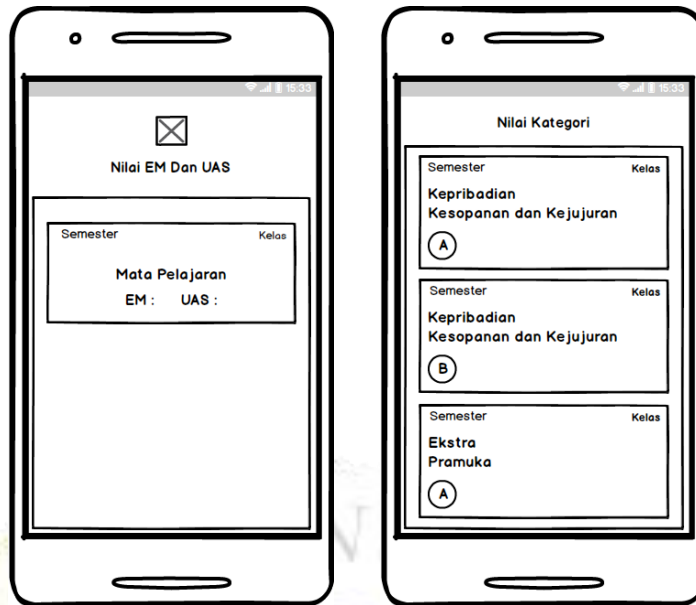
15:33

Nilai EM Dan UAS

Semester Kelas

Mata Pelajaran

EM : UAS :

15:33

Nilai Kategori

Semester Kelas

Kepribadian
Kesopanan dan Kejujuran

A

Semester Kelas

Kepribadian
Kesopanan dan Kejujuran

B

Semester Kelas

Ekstra
Pramuka

A